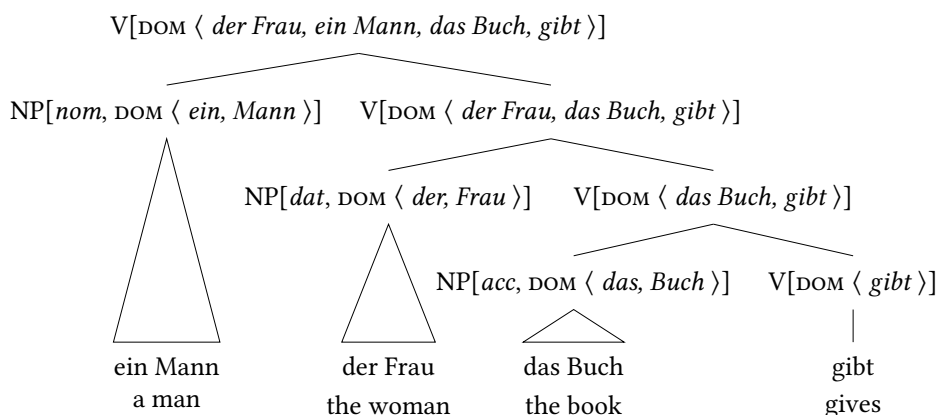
V[DOM ⟨ *der Frau, ein Mann, das Buch, gibt* ⟩]

NP[*nom*, DOM ⟨ *ein, Mann* ⟩]

V[DOM ⟨ *der Frau, das Buch, gibt* ⟩]

NP[*dat*, DOM ⟨ *der, Frau* ⟩]

V[DOM ⟨ *das Buch, gibt* ⟩]

NP[*acc*, DOM ⟨ *das, Buch* ⟩]

V[DOM ⟨ *gibt* ⟩]

ein Mann
a man

der Frau
the woman

das Buch
the book

gibt
gives